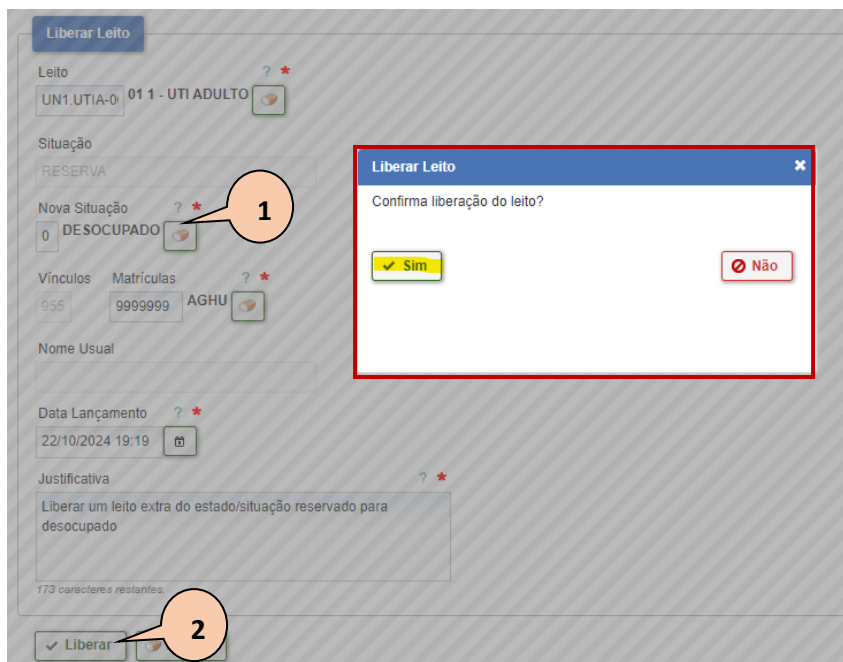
Liberar Leito

Leito ? *
UN1.UTIA-0 01 1 - UTI ADULTO

Situação
RESERVA

Nova Situação ? *
0 DESOCUPADO

1

Vínculos Matrículas ? *
955 9999999 AGHU

Nome Usual

Data Lançamento ? *
22/10/2024 19:19

Justificativa ? *
Liberar um leito extra do estado/situação reservado para desocupado

173 caracteres restantes.

Liberar

2

Liberar Leito ×
Confirma liberação do leito?
Sim
Não